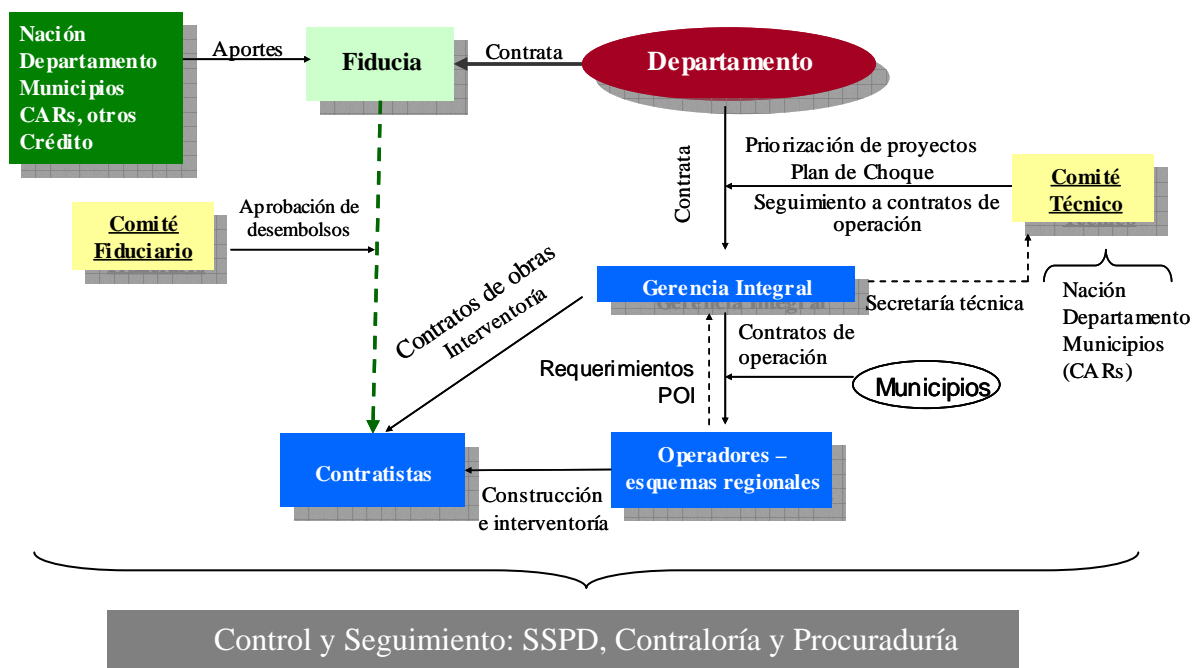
Nación Departamento Municipios CARs, otros Crédito

Aportes

Fiducia

Contrata

Departamento

Contrata

Priorización de proyectos
Plan de Choque
Seguimiento a contratos de operación

Comité Técnico

Comité Fiduciario

Aprobación de desembolsos

Contratos de obras
Interventoría

Gerencia Integral

Secretaría técnica

Nación Departamento Municipios (CARs)

Contratos de operación

Requerimientos
POI

Municipios

Contratistas

Operadores – esquemas regionales

Construcción e interventoría

Control y Seguimiento: SSPD, Contraloría y Procuraduría